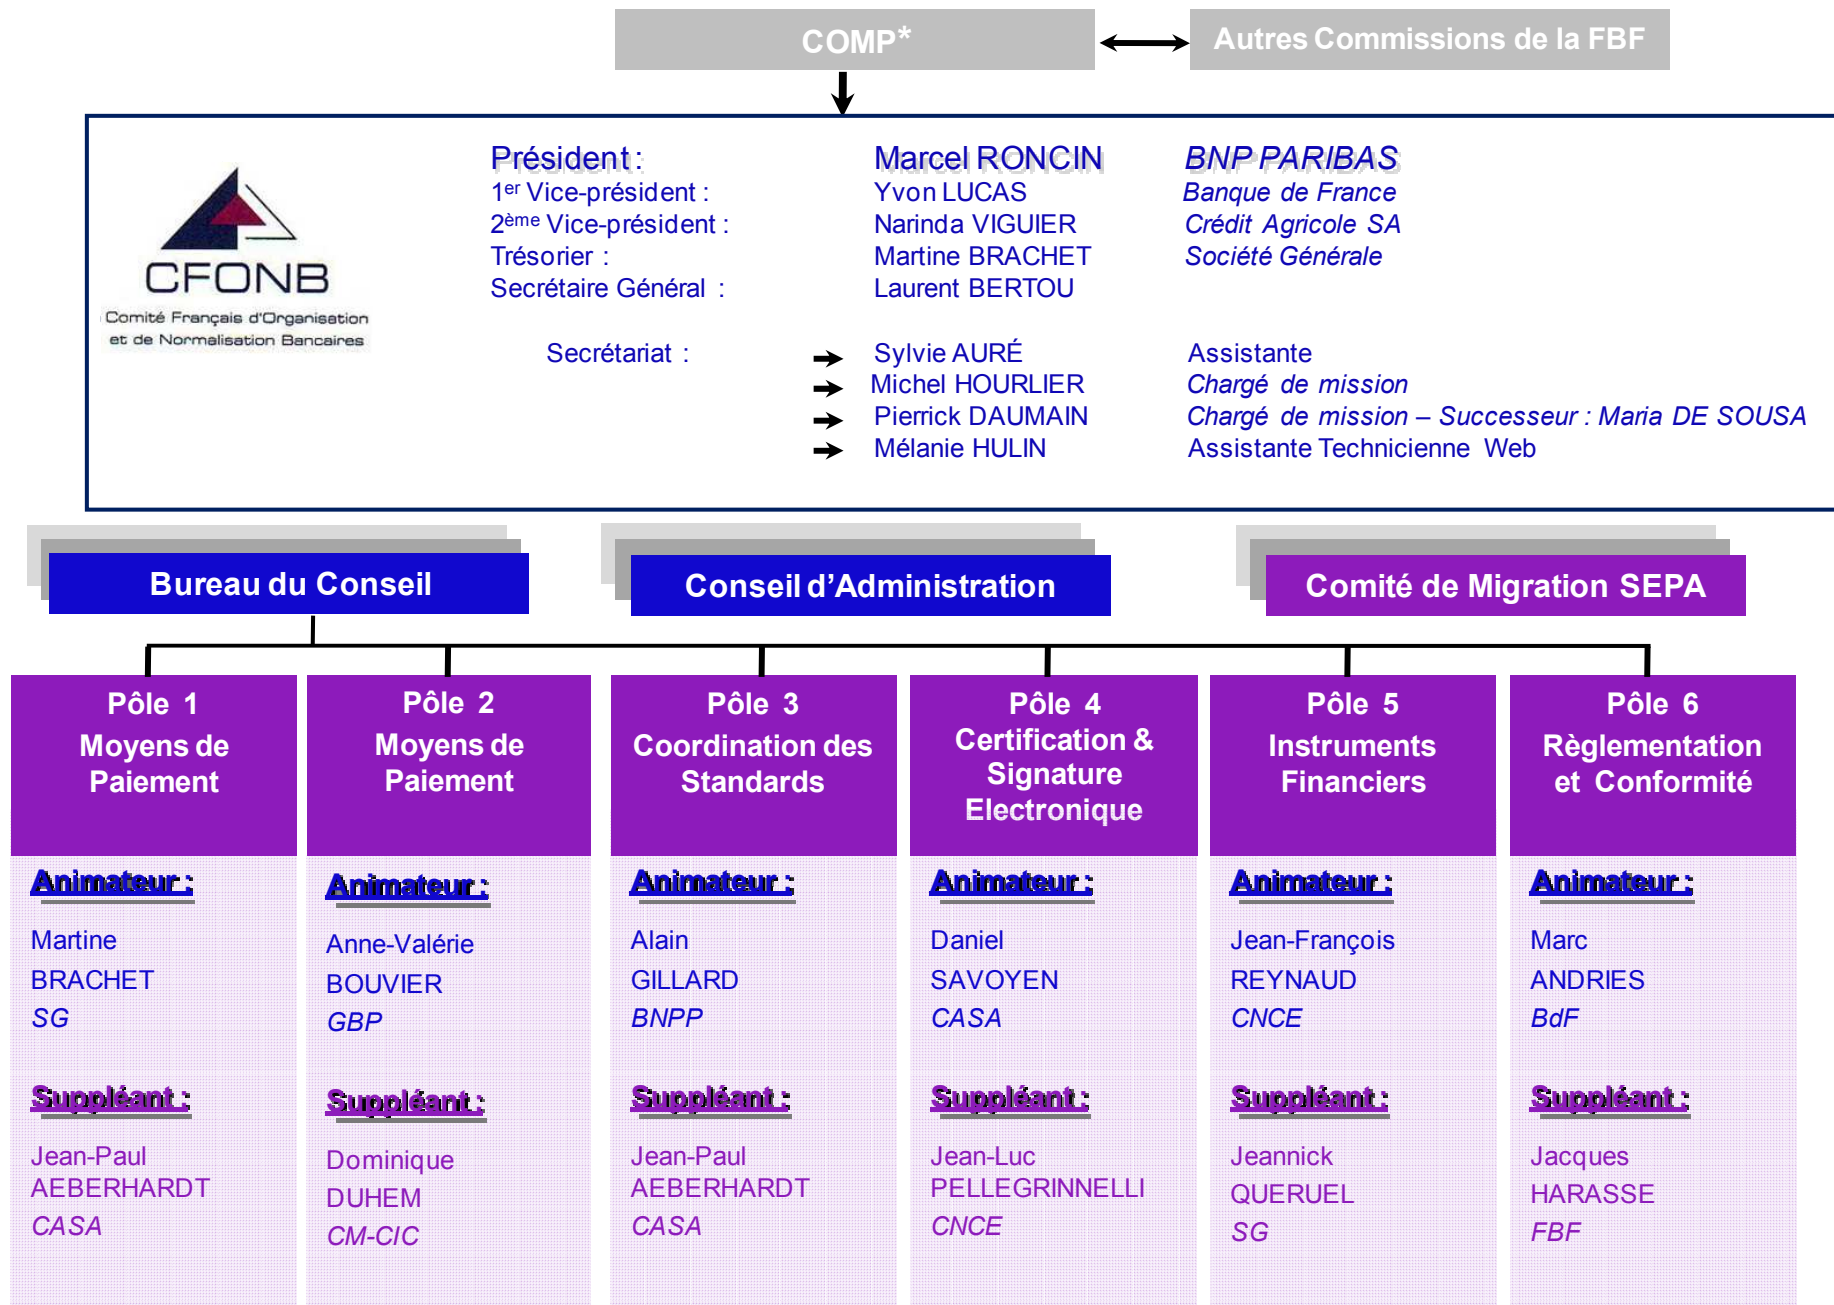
COMP*

Autres Commissions de la FBF

CFONB
Comité Français d'Organisation et de Normalisation Bancaires

Président : Marcel RONCIN BNP PARIBAS
$1^{er}$ Vice-président : Yvon LUCAS Banque de France
$2^{ème}$ Vice-président : Narinda VIGUIER Crédit Agricole SA
Trésorier : Martine BRACHET Société Générale
Secrétaire Général : Laurent BERTOU

Secrétariat :
Sylvie AURÉ Assistante
Michel HOURLIER Chargé de mission
Pierrick DAUMAIN Chargé de mission – Successeur : Maria DE SOUSA
Mélanie HULIN Assistante Technicienne Web

Bureau du Conseil

Conseil d'Administration

Comité de Migration SEPA

| Pôle 1 Moyens de Paiement | Pôle 2 Moyens de Paiement | Pôle 3 Coordination des Standards | Pôle 4 Certification & Signature Electronique | Pôle 5 Instruments Financiers | Pôle 6 Règlementation et Conformité |
|---|---|---|---|---|---|
| Animateur : | Animateur : | Animateur : | Animateur : | Animateur : | Animateur : |
| Martine BRACHET SG | Anne-Valérie BOUVIER GBP | Alain GILLARD BNPP | Daniel SAVOYEN CASA | Jean-François REYNAUD CNCE | Marc ANDRIES BdF |
| Suppléant : | Suppléant : | Suppléant : | Suppléant : | Suppléant : | Suppléant : |
| Jean-Paul AEBERHARDT CASA | Dominique DUHEM CM-CIC | Jean-Paul AEBERHARDT CASA | Jean-Luc PELLEGRINNELLI CNCE | Jeannick QUERUEL SG | Jacques HARASSE FBF |